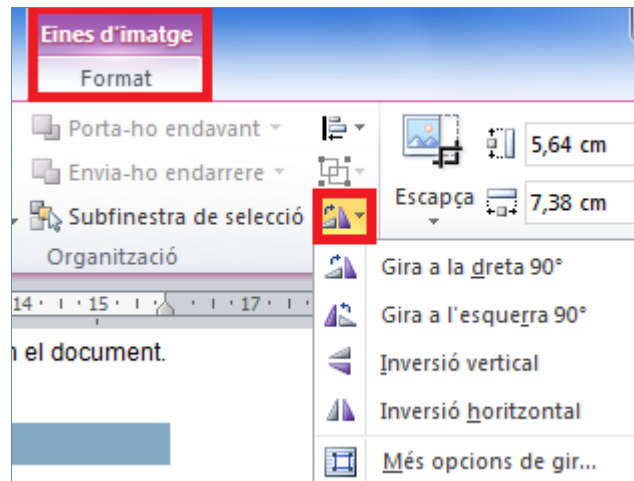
Eines d'imatge
Format

Porta-ho endavant
Envia-ho endarrere
Subfinestra de selecció
Organització

Escapça
5,64 cm
7,38 cm

14 · 15 · 17

n el document.

Gira a la dreta 90°
Gira a l'esquerra 90°
Inversió vertical
Inversió horitzontal
Més opcions de gir...